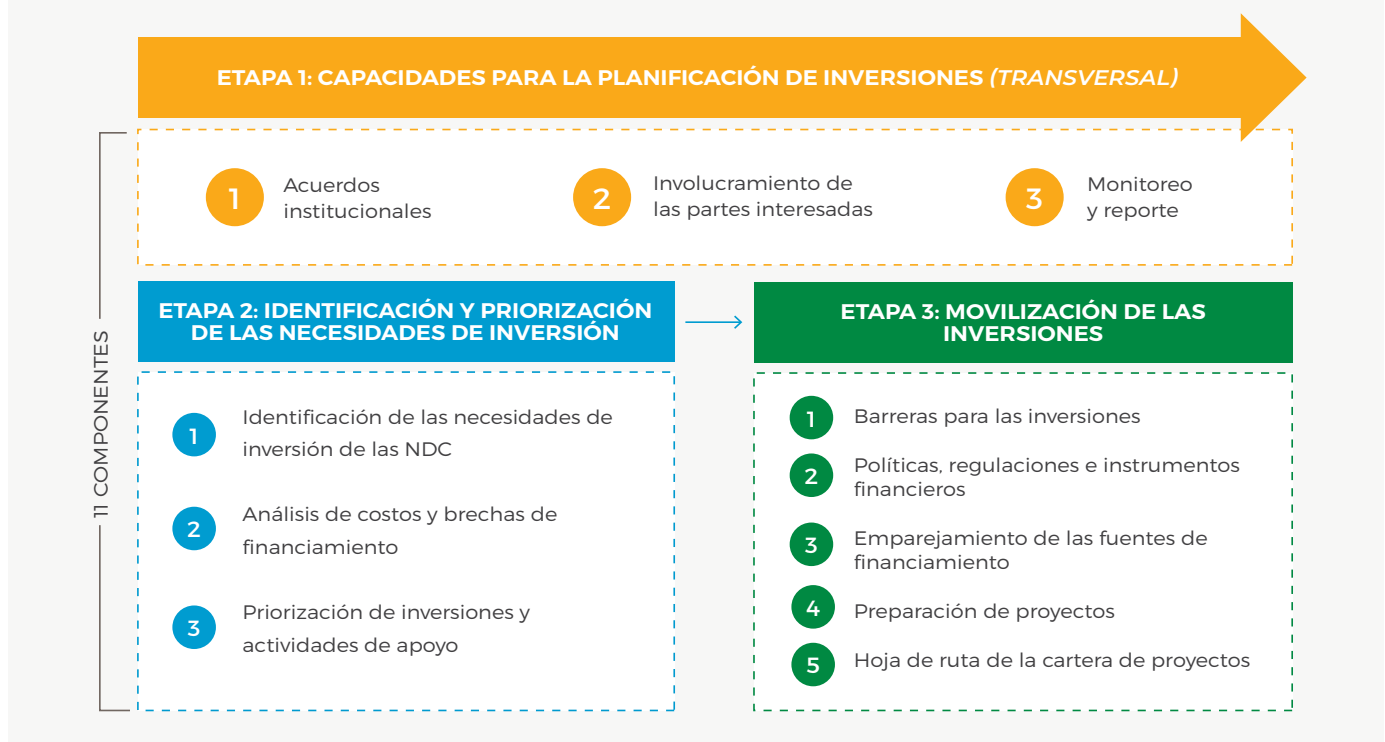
ETAPA 1: CAPACIDADES PARA LA PLANIFICACIÓN DE INVERSIONES *(TRANSVERSAL)*

1 Acuerdos institucionales

2 Involucramiento de las partes interesadas

3 Monitoreo y reporte

11 COMPONENTES

ETAPA 2: IDENTIFICACIÓN Y PRIORIZACIÓN DE LAS NECESIDADES DE INVERSIÓN

1 Identificación de las necesidades de inversión de las NDC

2 Análisis de costos y brechas de financiamiento

3 Priorización de inversiones y actividades de apoyo

ETAPA 3: MOVILIZACIÓN DE LAS INVERSIONES

1 Barreras para las inversiones

2 Políticas, regulaciones e instrumentos financieros

3 Emparejamiento de las fuentes de financiamiento

4 Preparación de proyectos

5 Hoja de ruta de la cartera de proyectos